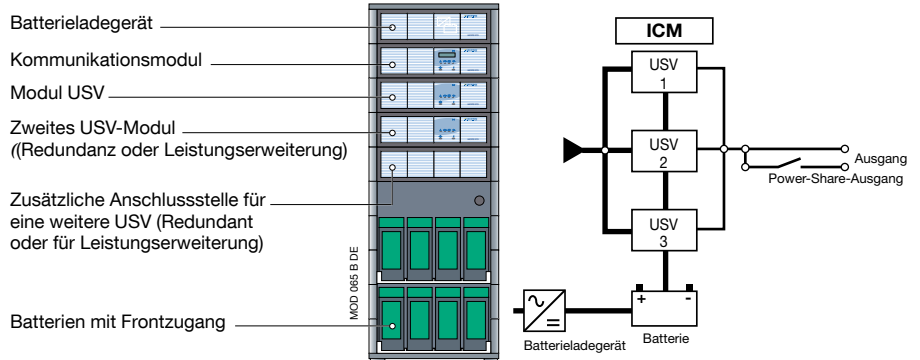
Batterieladegerät

Kommunikationsmodul

Modul USV

Zweites USV-Modul
((Redundanz oder Leistungserweiterung)

Zusätzliche Anschlussstelle für eine weitere USV (Redundant oder für Leistungserweiterung)

Batterien mit Frontzugang

MOD 065 B DE

ICM

USV
1

USV
2

USV
3

Ausgang

Power-Share-Ausgang

+

-

Batterieladegerät

Batterie